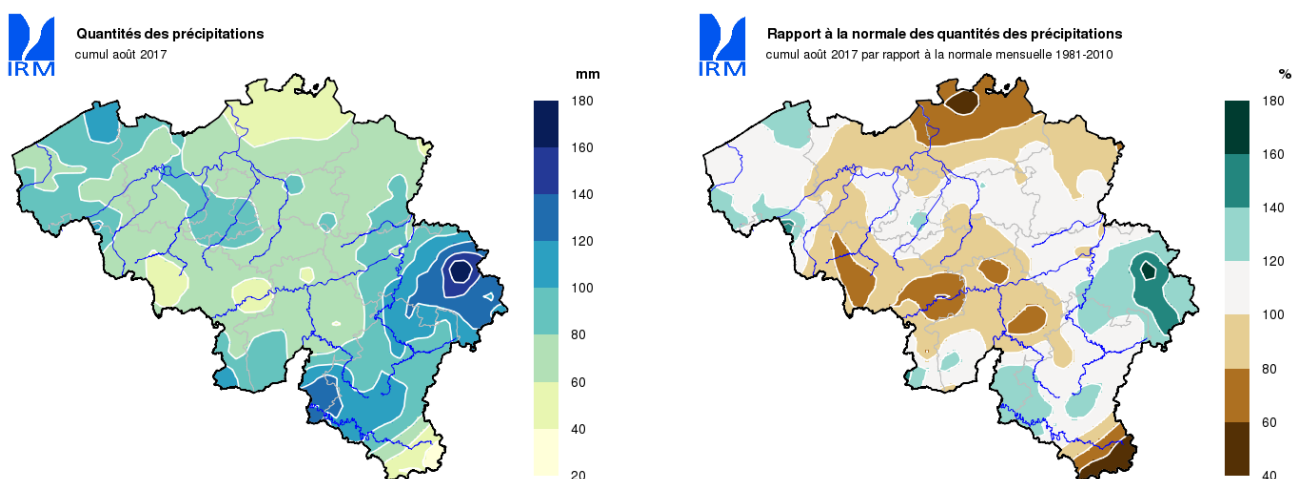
IRM

Quantités des précipitations
cumul août 2017

mm
180
160
140
120
100
80
60
40
20

IRM

Rapport à la normale des quantités des précipitations
cumul août 2017 par rapport à la normale mensuelle 1981-2010

%
180
160
140
120
100
80
60
40